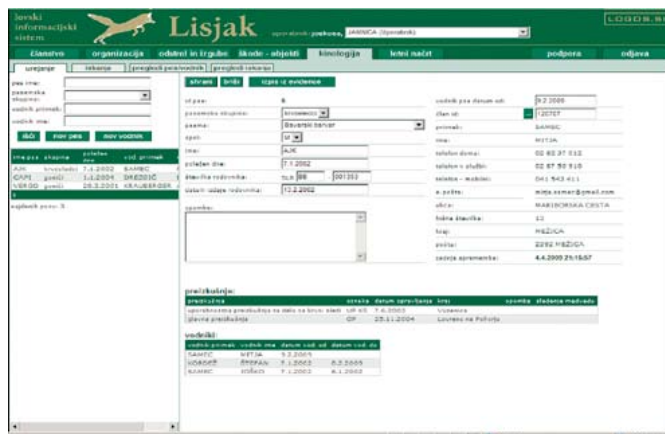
lovski informacijski sistem

Lisjak

upravljavski: JAMNICA (Sjenabrik)

LOGOS.SI

članstvo | organizacija | odstrel in izgube | škode - objekti | kinologija | letni načrt | podpora | odjava

urejanje | iskanje | pregledi psi/vodnik | pregledi iskanja

pes ime:
pasemska skupina:
vodnik priimek:
vodnik ime:

išči | nov pes | nov vodnik

| ime psa | skupina | vpisan dne | vod. priimek |
|---|---|---|---|
| AJK | krvosledci | 7.1.2002 | SAMEC |
| CAPI | goniči | 1.1.2004 | DREZGIČ |
| VERO | goniči | 28.3.2001 | KRAUBERGER |

najdenih psov: 3

shrani | briši | izpis iz evidence

id psa: 8
pasemska skupina: krvosledci
pasma: Bavarski barvar
spol: M
ime: AJK
vpisan dne: 7.1.2002
številka rodovnika: SLR 88 001353
datum izdaje rodovnika: 13.2.2002
opombe:

vodnik psa datum od: 9.2.2005
član id: 120787
priimek: SAMEC
ime: MITJA
telefon doma: 02 83 97 512
telefon v službi: 02 87 50 510
telefon - mobitel: 041 543 411
e-pošta: mitja.samec@gmail.com
ulica: MARIBORSKA CESTA
hišna številka: 13
kraj: MEŽICA
pošta: 2392 MEŽICA
zadnja sprememba: 4.4.2005 21:15:57

preizkušnje:

| preizkušnja | ocena | datum opravljanja | kraj | opombe | zlasdanje medvedu |
|---|---|---|---|---|---|
| upotrebnostna preizkušnja za delo na krvni sledi | UR KS | 7.6.2003 | Vuzenica | | |
| glavna preizkušnja | OP | 25.11.2004 | Lovrenc na Pohorju | | |

vodniki:

| vodnik priimek | vodnik ime | datum vod. od | datum vod. do |
|---|---|---|---|
| SAMEC | MITJA | 9.2.2005 | |
| VORNČIČ | ŠTEFAN | 7.1.2002 | 8.2.2005 |
| SAMEC | STANKO | 7.1.2002 | 6.1.2002 |